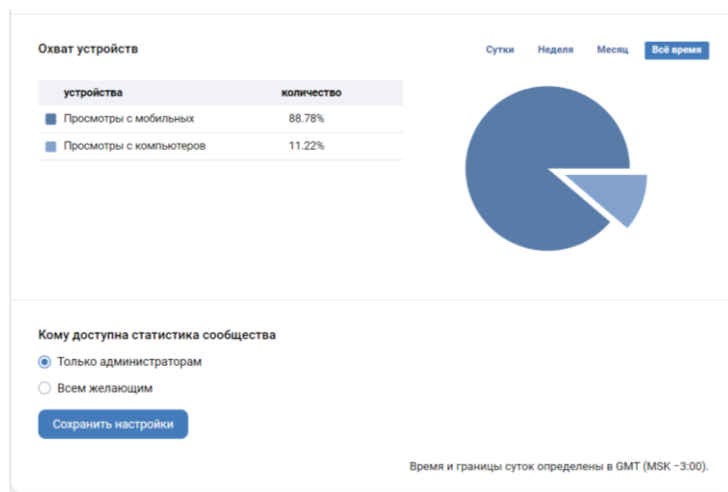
Охват устройств

Сутки Неделя Месяц Всё время

| устройства | количество |
|---|---|
| Просмотры с мобильных | 88.78% |
| Просмотры с компьютеров | 11.22% |

Кому доступна статистика сообщества

Только администраторам

Всем желающим

Сохранить настройки

Время и границы суток определены в GMT (MSK −3:00).